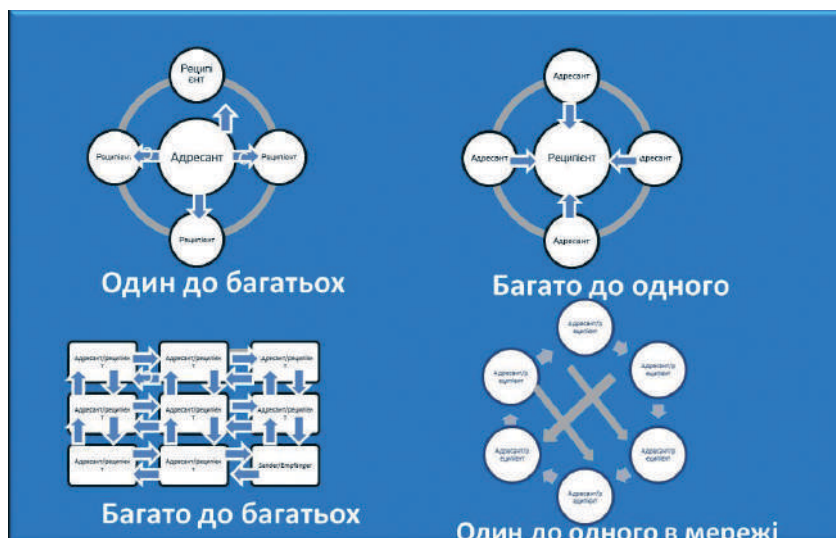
Реципієнт

Реципієнт

Адресант

Реципієнт

Реципієнт

Один до багатьох

Адресант

Адресант

Реципієнт

Адресант

Адресант

Багато до одного

Адресант/реципієнт

Адресант/реципієнт

Адресант/реципієнт

Адресант/реципієнт

Адресант/реципієнт

Адресант/реципієнт

Адресант/реципієнт

Адресант/реципієнт

Sender/Empfänger

Багато до багатьох

Адресант/реципієнт

Адресант/реципієнт

Адресант/реципієнт

Адресант/реципієнт

Адресант/реципієнт

Адресант/реципієнт

Один до одного в мережі